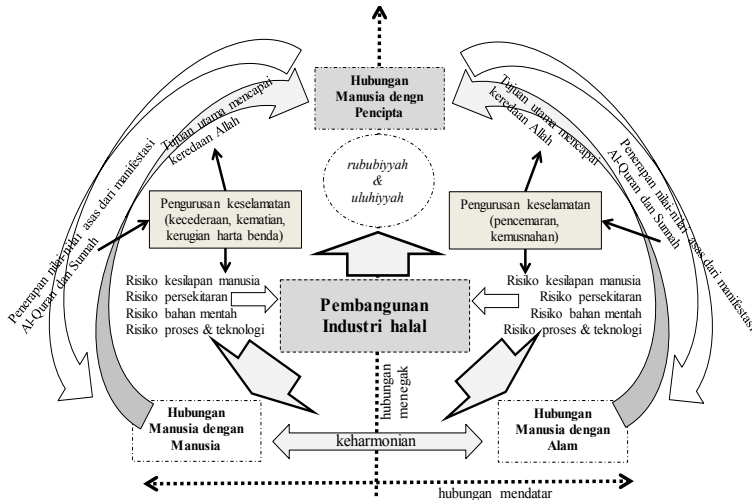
Hubungan Manusia dengn Pencipta

rububiyyah & uluhiyyah

Tujuan utama mencapai keredaan Allah

Penerapan nilai-nilai asas dari manifestasi Al-Quran dan Sunnah

Tujuan utama mencapai keredaan Allah

Penerapan nilai-nilai asas dari manifestasi Al-Quran dan Sunnah

Pengurusan keselamatan (kecederaan, kematian, kerugian harta benda)

Pengurusan keselamatan (pencemaran, kemusnahan)

Risiko kesilapan manusia
Risiko persekitaran
Risiko bahan mentah
Risiko proses & teknologi

Pembangunan Industri halal

Risiko kesilapan manusia
Risiko persekitaran
Risiko bahan mentah
Risiko proses & teknologi

hubungan menegak

Hubungan Manusia dengan Manusia

keharmonian

Hubungan Manusia dengan Alam

hubungan mendatar